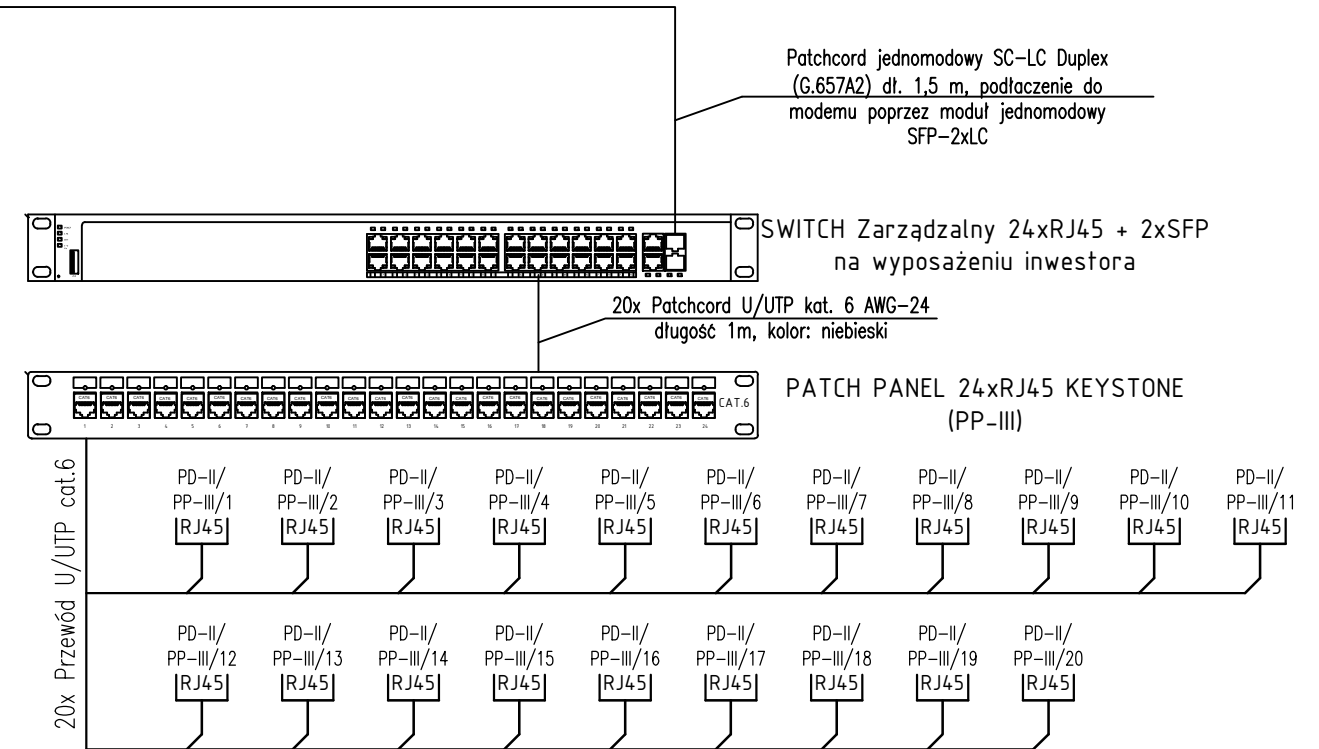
Patchcord jednomodowy SC–LC Duplex (G.657A2) dł. 1,5 m, podłaczenie do modemu poprzez moduł jednomodowy SFP–2xLC

SWITCH Zarządzalny 24xRJ45 + 2xSFP na wyposażeniu inwestora

20x Patchcord U/UTP kat. 6 AWG–24 długość 1m, kolor: niebieski

CAT.6

1 2 3 4 5 6 7 8 9 10 11 12 13 14 15 16 17 18 19 20 21 22 23 24

PATCH PANEL 24xRJ45 KEYSTONE (PP–III)

20x Przewód U/UTP cat.6

PD–II/ PP–III/1 RJ45
PD–II/ PP–III/2 RJ45
PD–II/ PP–III/3 RJ45
PD–II/ PP–III/4 RJ45
PD–II/ PP–III/5 RJ45
PD–II/ PP–III/6 RJ45
PD–II/ PP–III/7 RJ45
PD–II/ PP–III/8 RJ45
PD–II/ PP–III/9 RJ45
PD–II/ PP–III/10 RJ45
PD–II/ PP–III/11 RJ45

PD–II/ PP–III/12 RJ45
PD–II/ PP–III/13 RJ45
PD–II/ PP–III/14 RJ45
PD–II/ PP–III/15 RJ45
PD–II/ PP–III/16 RJ45
PD–II/ PP–III/17 RJ45
PD–II/ PP–III/18 RJ45
PD–II/ PP–III/19 RJ45
PD–II/ PP–III/20 RJ45